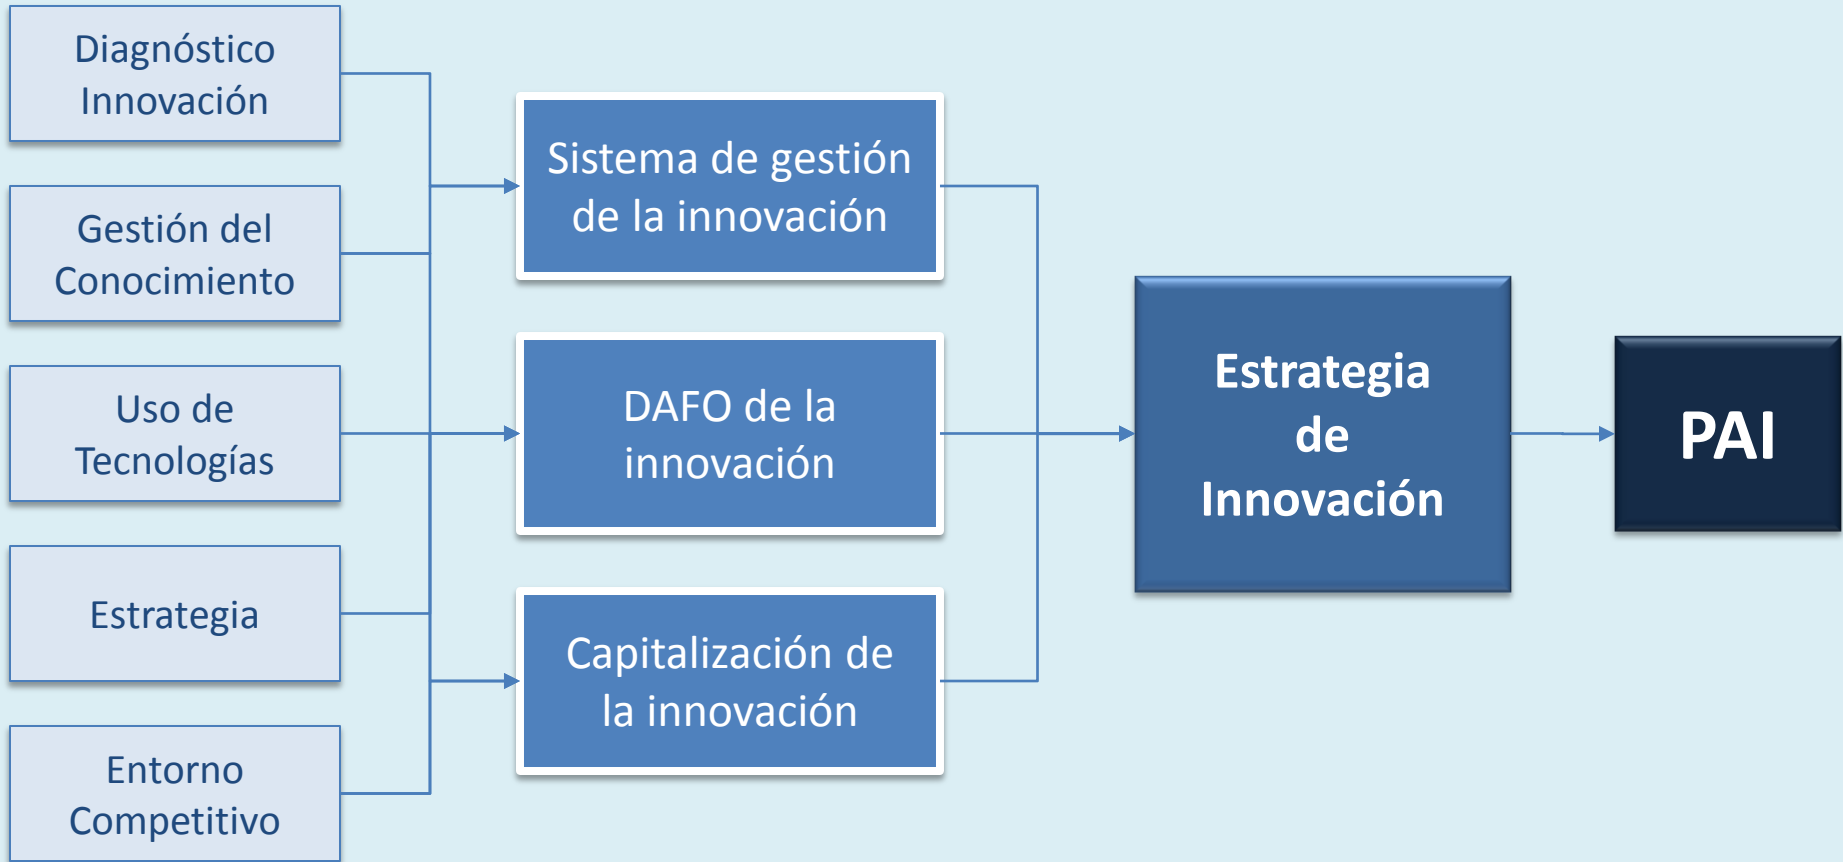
Diagnóstico Innovación

Gestión del Conocimiento

Uso de Tecnologías

Estrategia

Entorno Competitivo

Sistema de gestión de la innovación

DAFO de la innovación

Capitalización de la innovación

Estrategia de Innovación

PAI